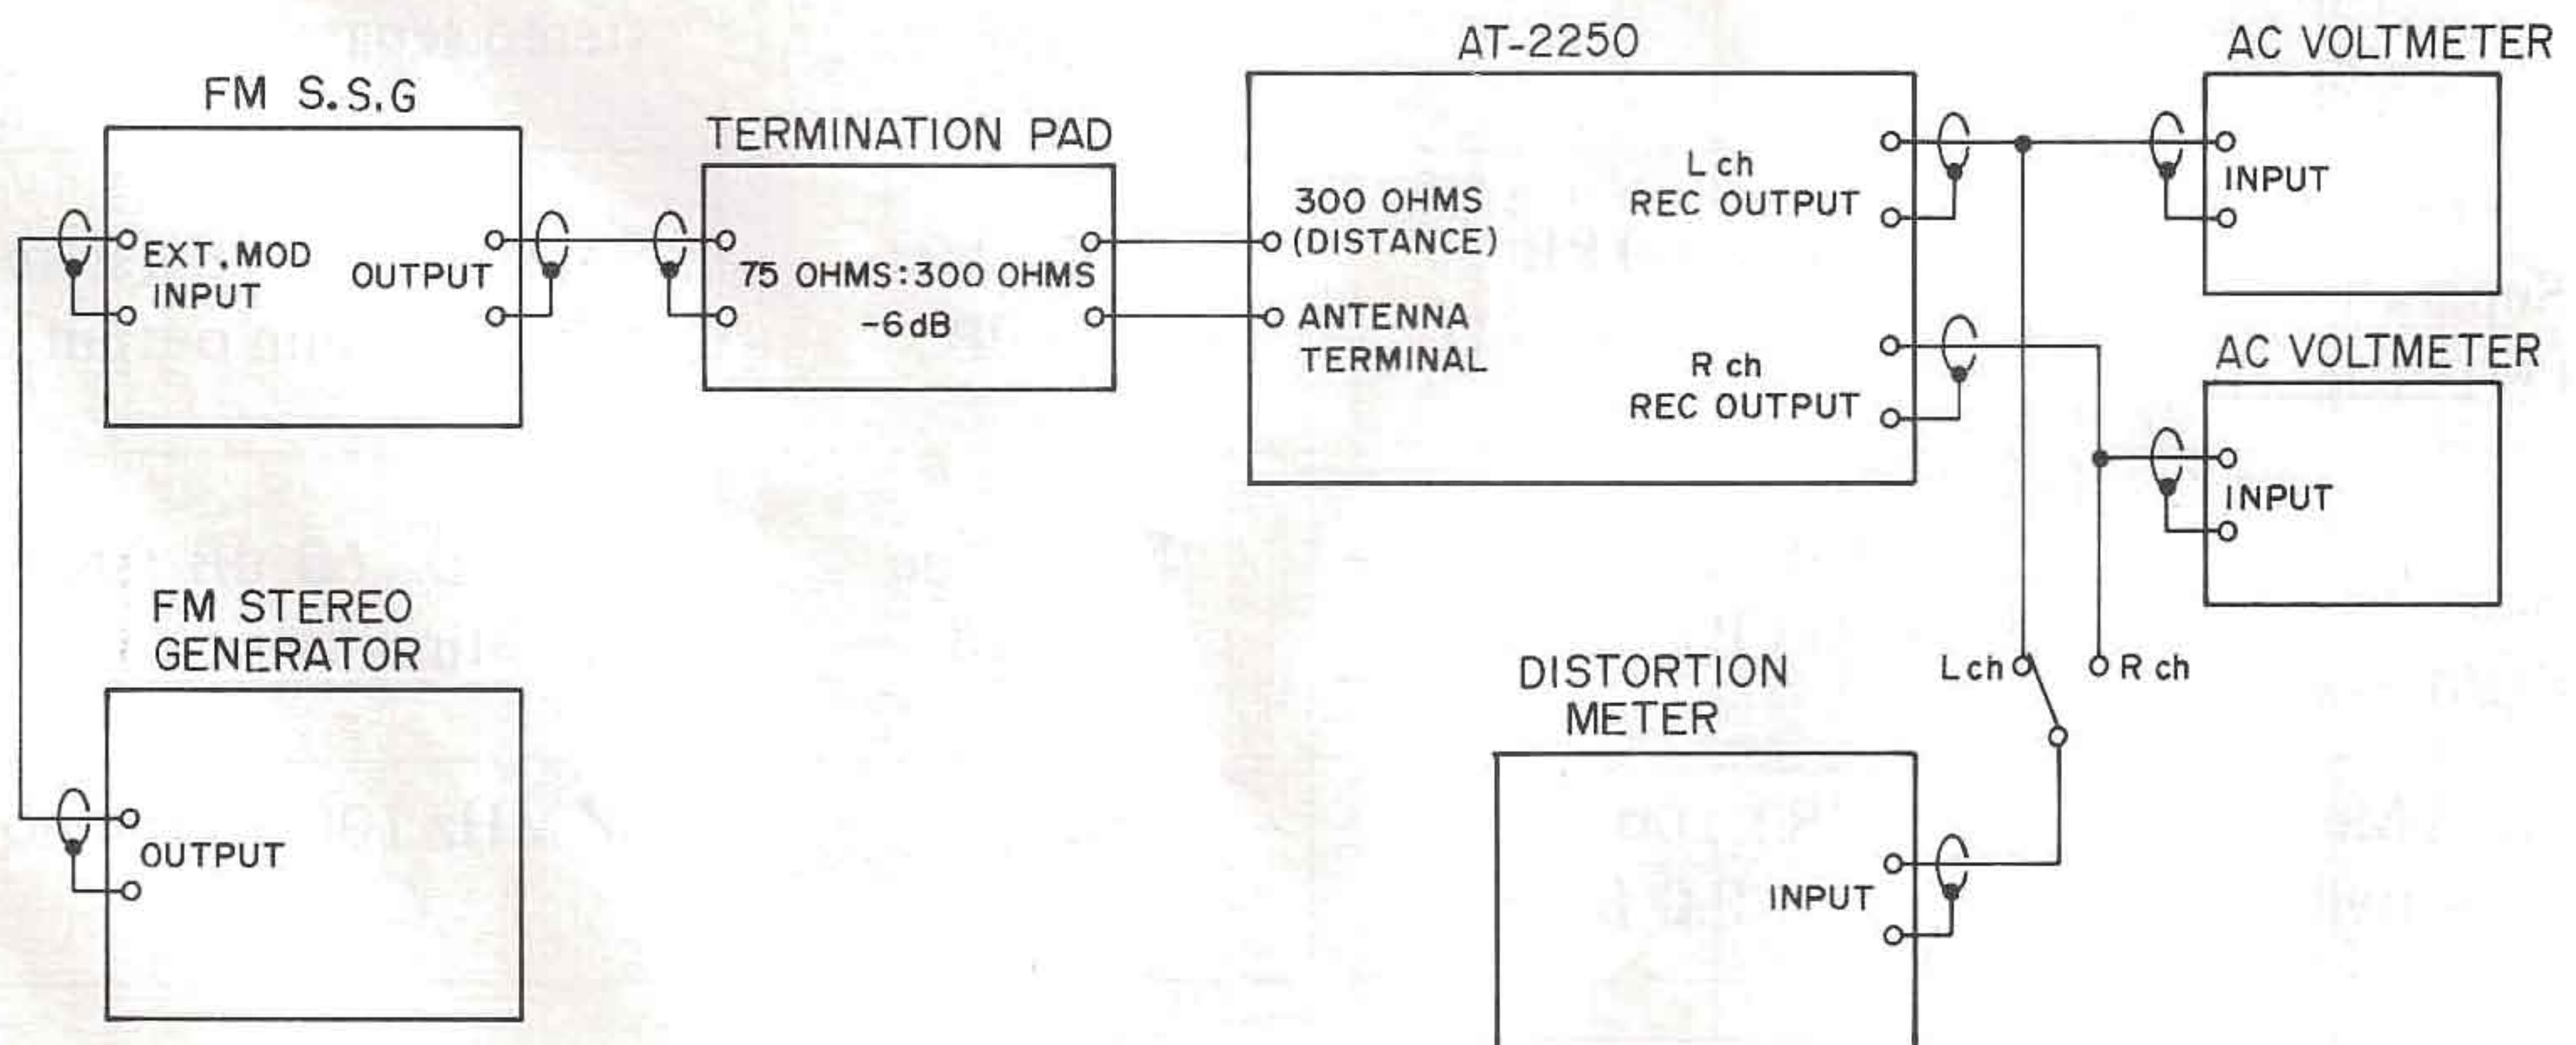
FM S.S.G

EXT.MOD INPUT

OUTPUT

TERMINATION PAD

75 OHMS:300 OHMS
-6dB

AT-2250

300 OHMS (DISTANCE)

ANTENNA TERMINAL

L ch REC OUTPUT

R ch REC OUTPUT

AC VOLTMETER

INPUT

AC VOLTMETER

INPUT

FM STEREO GENERATOR

OUTPUT

DISTORTION METER

INPUT

L ch

R ch